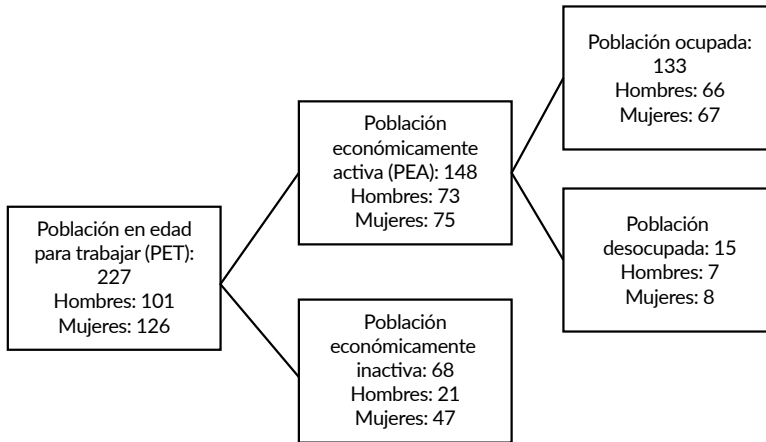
Población en edad para trabajar (PET): 227
Hombres: 101
Mujeres: 126

Población económicamente activa (PEA): 148
Hombres: 73
Mujeres: 75

Población económicamente inactiva: 68
Hombres: 21
Mujeres: 47

Población ocupada: 133
Hombres: 66
Mujeres: 67

Población desocupada: 15
Hombres: 7
Mujeres: 8